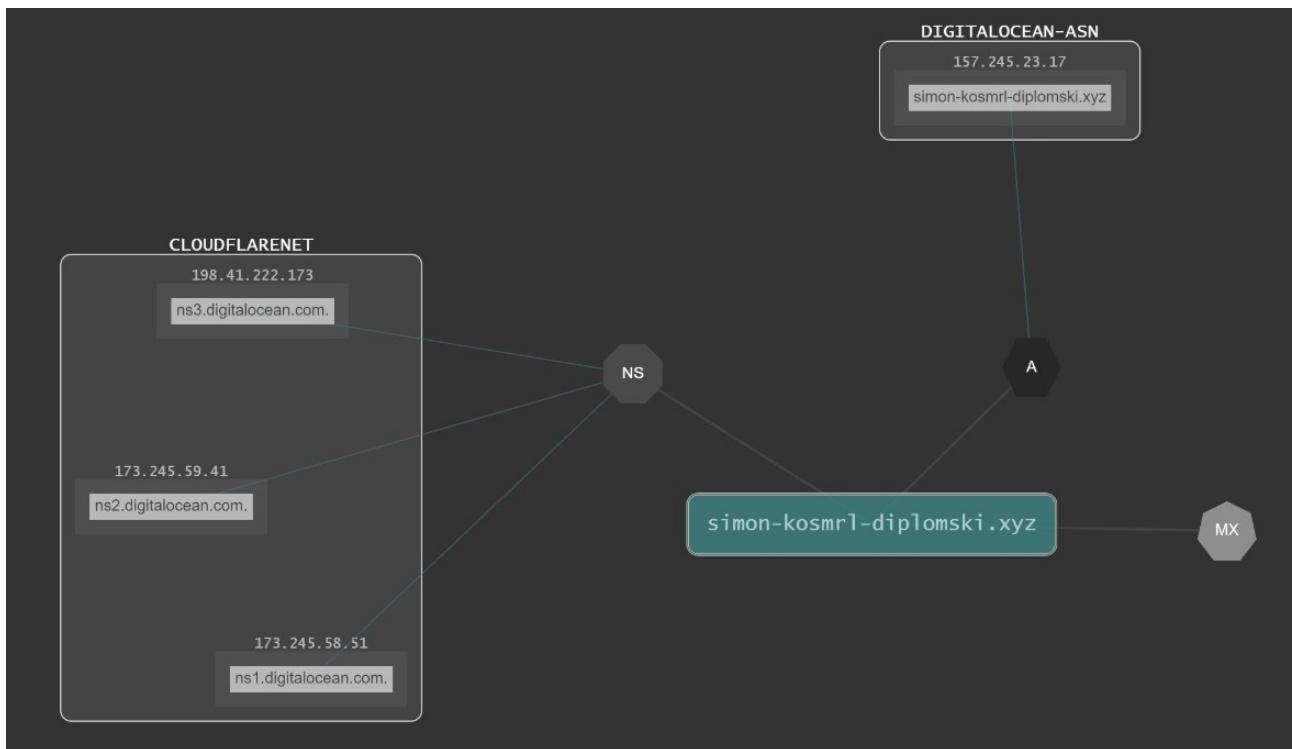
DIGITALOCEAN-ASN
157.245.23.17
simon-kosmrl-diplomski.xyz

CLOUDFLARENET
198.41.222.173
ns3.digitalocean.com.

173.245.59.41
ns2.digitalocean.com.

173.245.58.51
ns1.digitalocean.com.

NS

A

simon-kosmrl-diplomski.xyz

MX